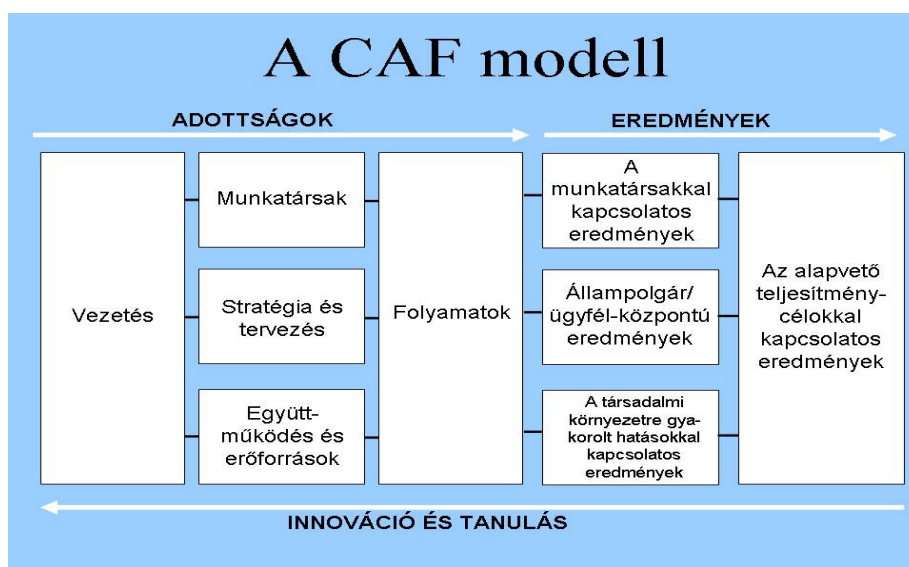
A CAF modell

ADOTTSÁGOK

EREDMÉNYEK

Vezetés

Munkatársak

Stratégia és tervezés

Együttműködés és erőforrások

Folyamatok

A munkatársakkal kapcsolatos eredmények

Állampolgár/ ügyfél-központú eredmények

A társadalmi környezetre gyakorolt hatásokkal kapcsolatos eredmények

Az alapvető teljesítmény-célokkal kapcsolatos eredmények

INNOVÁCIÓ ÉS TANULÁS